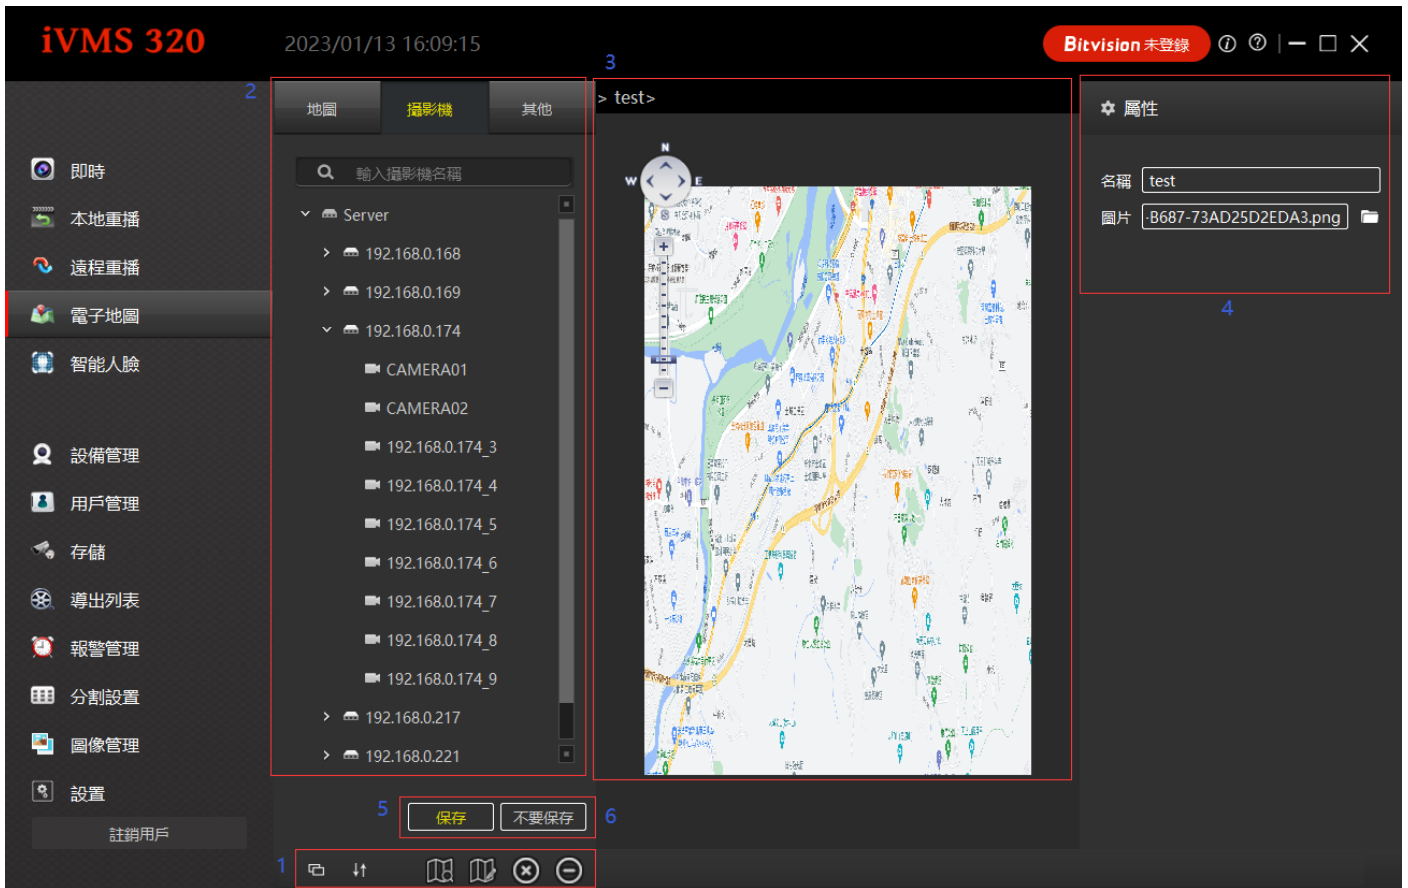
iVMS 320
2023/01/13 16:09:15
Bitvision 未登錄

即時
本地重播
遠程重播
電子地圖
智能人臉
設備管理
用戶管理
存儲
導出列表
報警管理
分割設置
圖像管理
設置
註銷用戶

2
地圖
攝影機
其他
輸入攝影機名稱
Server
192.168.0.168
192.168.0.169
192.168.0.174
CAMERA01
CAMERA02
192.168.0.174_3
192.168.0.174_4
192.168.0.174_5
192.168.0.174_6
192.168.0.174_7
192.168.0.174_8
192.168.0.174_9
192.168.0.217
192.168.0.221

3
> test>
N
W
E

屬性
名稱 test
圖片 -B687-73AD25D2EDA3.png
4

5
保存
不要保存
6
1